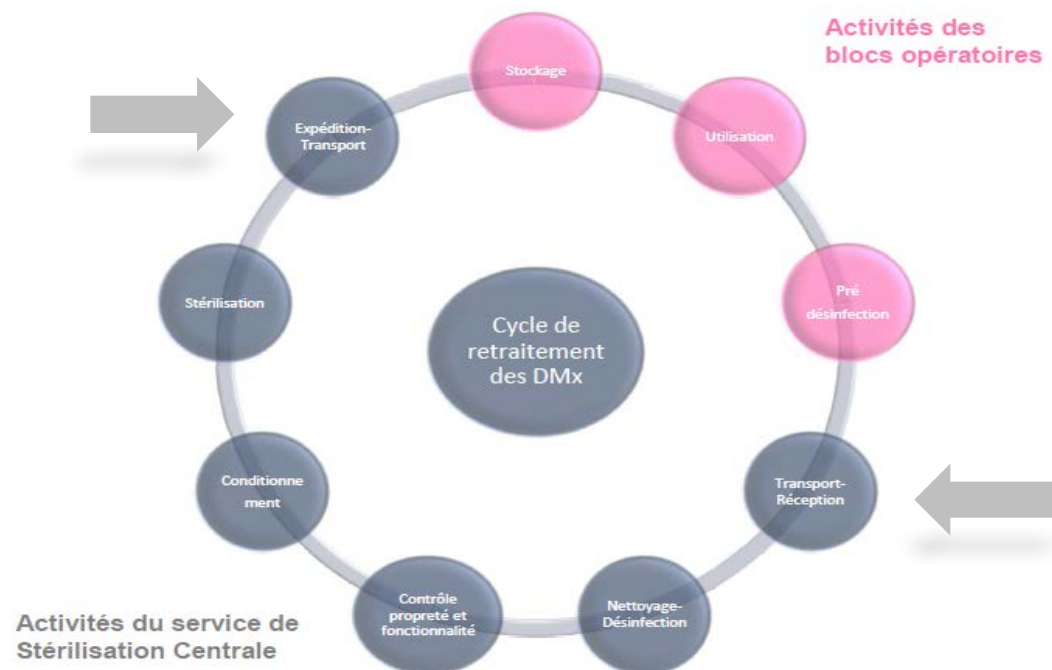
Activités des blocs opératoires

Stockage

Utilisation

Pré désinfection

Transport-Réception

Nettoyage-Désinfection

Contrôle propreté et fonctionnalité

Conditionne ment

Stérilisation

Expédition-Transport

Cycle de retraitement des DMx

Activités du service de Stérilisation Centrale